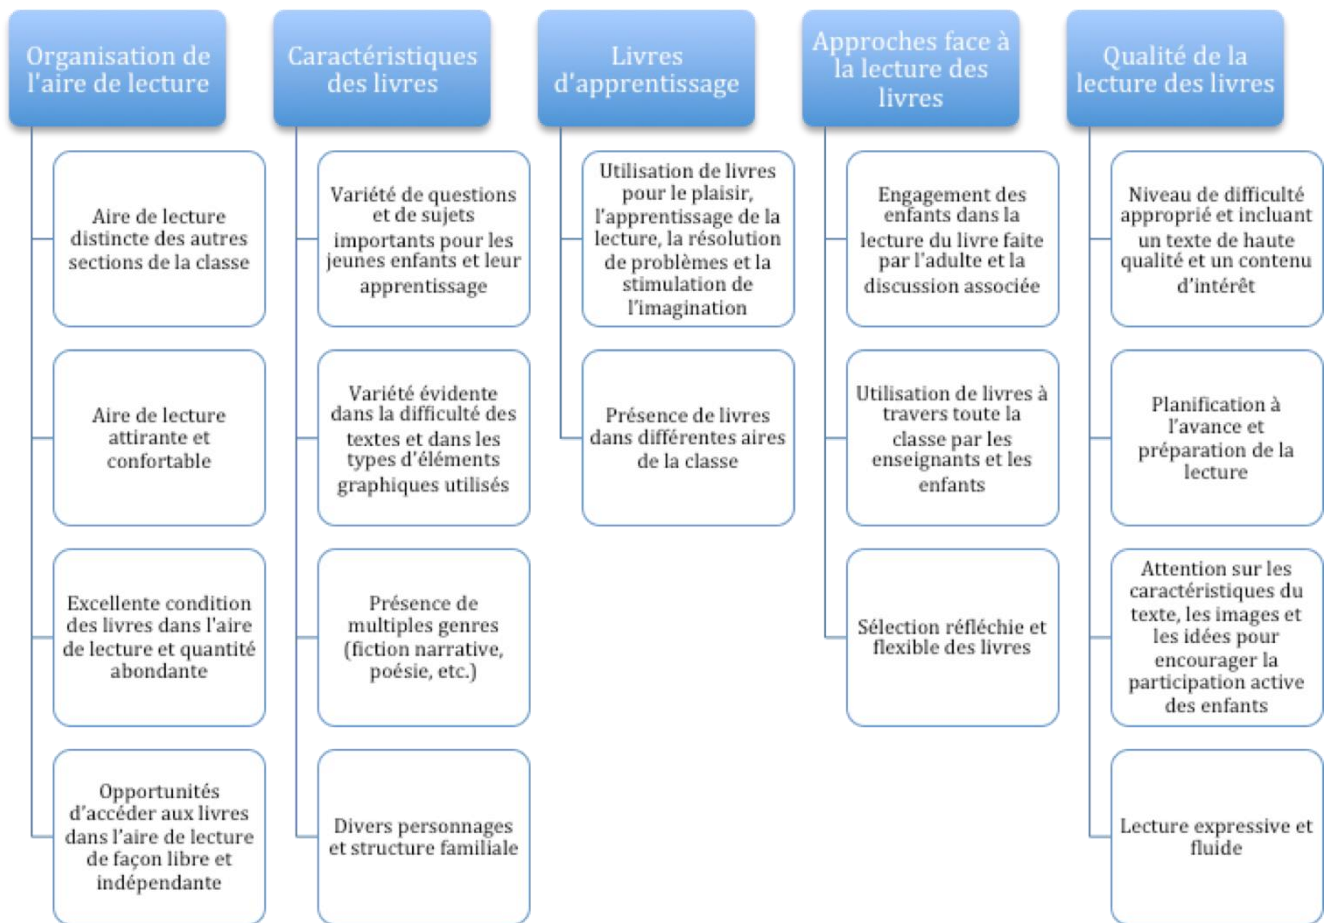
Organisation de l'aire de lecture

Aire de lecture distincte des autres sections de la classe

Aire de lecture attirante et confortable

Excellente condition des livres dans l'aire de lecture et quantité abondante

Opportunités d'accéder aux livres dans l'aire de lecture de façon libre et indépendante

Caractéristiques des livres

Variété de questions et de sujets importants pour les jeunes enfants et leur apprentissage

Variété évidente dans la difficulté des textes et dans les types d'éléments graphiques utilisés

Présence de multiples genres (fiction narrative, poésie, etc.)

Divers personnages et structure familiale

Livres d'apprentissage

Utilisation de livres pour le plaisir, l'apprentissage de la lecture, la résolution de problèmes et la stimulation de l'imagination

Présence de livres dans différentes aires de la classe

Approches face à la lecture des livres

Engagement des enfants dans la lecture du livre faite par l'adulte et la discussion associée

Utilisation de livres à travers toute la classe par les enseignants et les enfants

Sélection réfléchie et flexible des livres

Qualité de la lecture des livres

Niveau de difficulté approprié et incluant un texte de haute qualité et un contenu d'intérêt

Planification à l'avance et préparation de la lecture

Attention sur les caractéristiques du texte, les images et les idées pour encourager la participation active des enfants

Lecture expressive et fluide